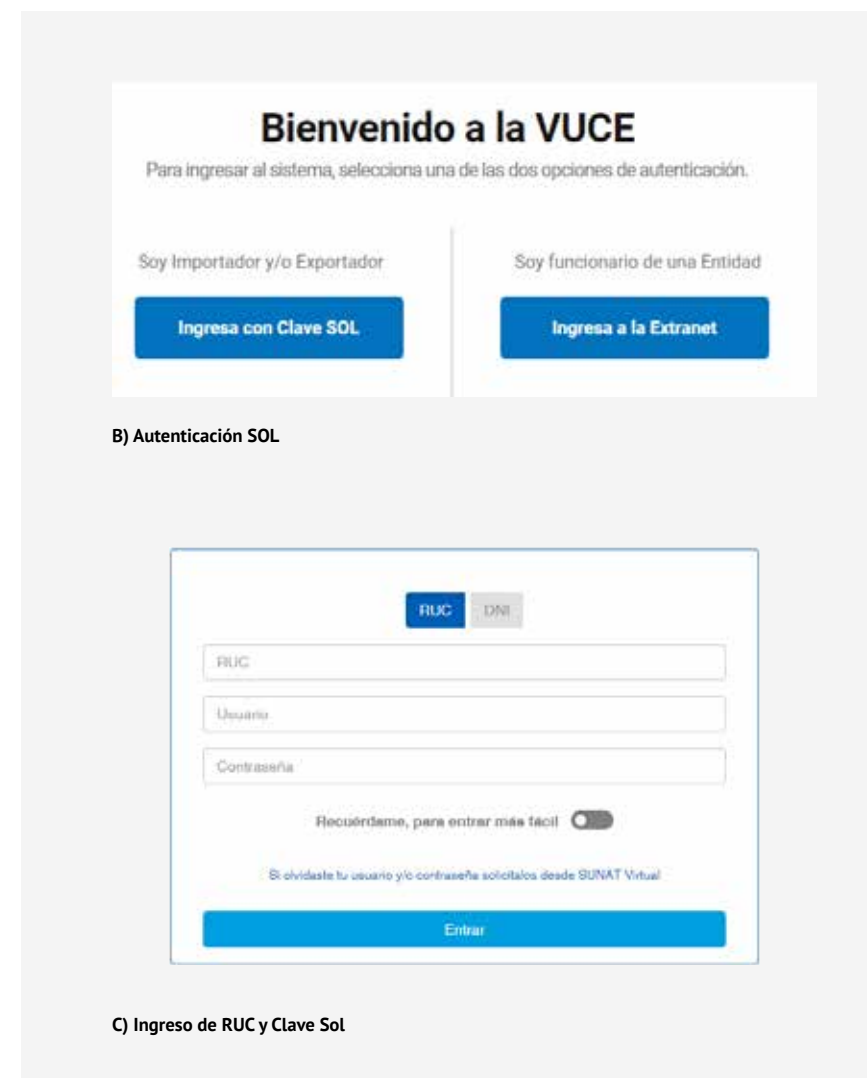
Bienvenido a la VUCE

Para ingresar al sistema, selecciona una de las dos opciones de autenticación.

Soy Importador y/o Exportador

Ingresa con Clave SOL

Soy funcionario de una Entidad

Ingresa a la Extranet

B) Autenticación SOL

RUC DNI

RUC

Usuario

Contraseña

Recuérdame, para entrar más fácil

Si olvidaste tu usuario y/o contraseña solicítalos desde SUNAT Virtual

Entrar

C) Ingreso de RUC y Clave Sol